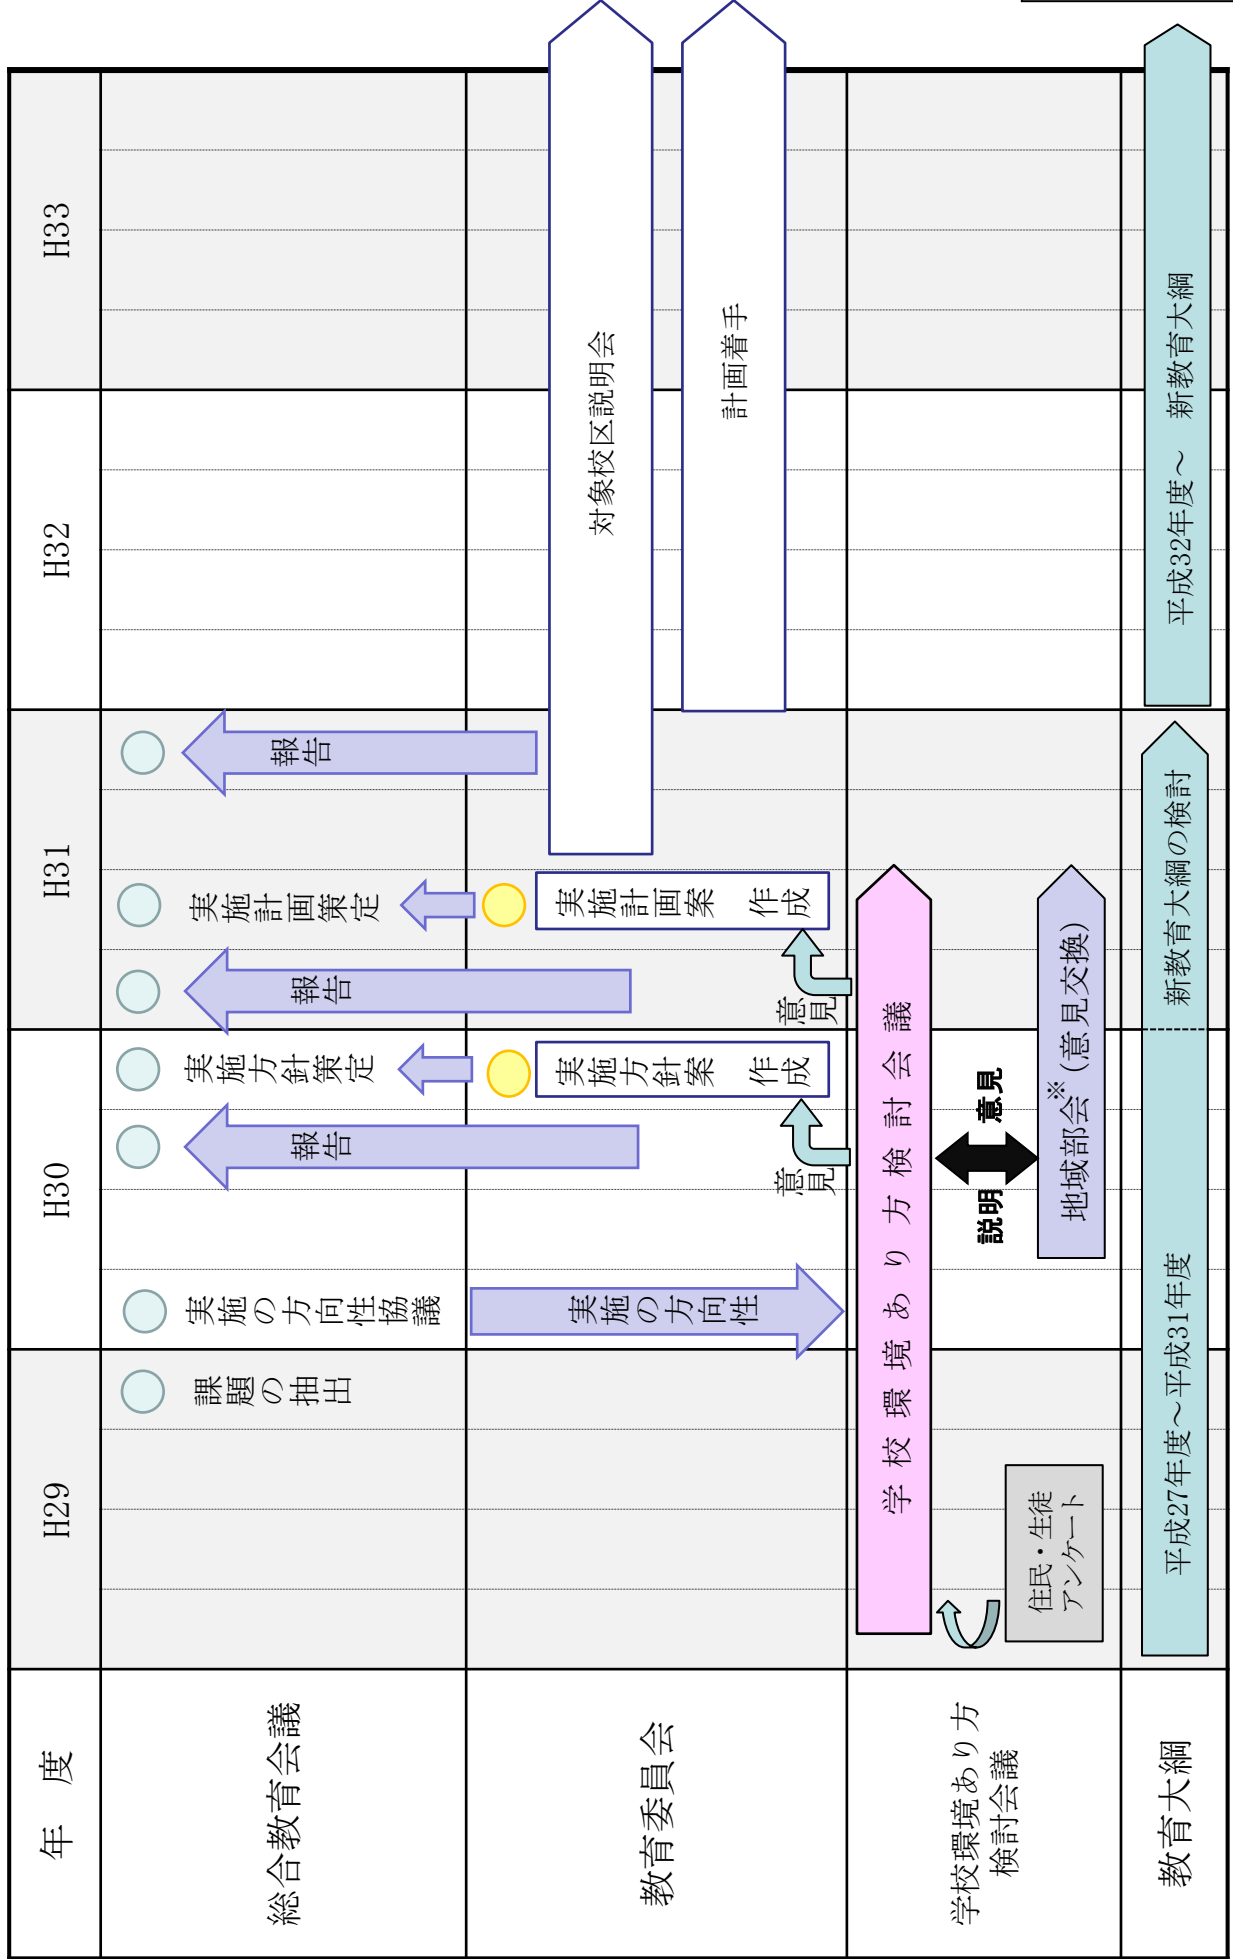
| 年度 | H29 | H30 | H31 | H32 | H33 |
|---|---|---|---|---|---|
| 総合教育会議 | 課題の抽出 | 実施の方向性協議 報告 実施方針策定 | 報告 実施計画策定 報告 | | |
| 教育委員会 | | 実施の方向性 意見 実施方針案 作成 | 意見 実施計画案 作成 対象校区説明会 計画着手 | | |
| 学校環境あり方検討会議 | 住民・生徒アンケート 学校環境あり方検討会議 | 説明 意見 地域部会※(意見交換) | | | |
| 教育大綱 | 平成27年度～平成31年度 | | 新教育大綱の検討 | 平成32年度～ 新教育大綱 | |